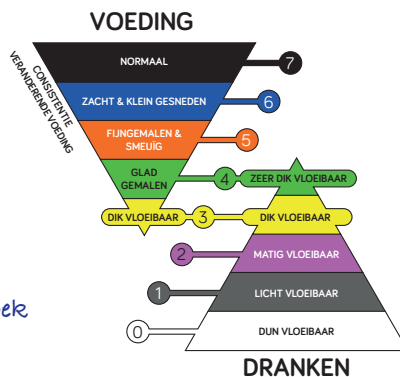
VOEDING

CONSISTENTE VERANDERENDE VOEDING

NORMAAL 7

ZACHT & KLEIN GESNEDEN 6

FIJNGEMALEN & SMEUÏG 5

GLAD GEMALEN 4 ZEER DIK VLOEIBAAR

DIK VLOEIBAAR 3 DIK VLOEIBAAR

2 MATIG VLOEIBAAR

1 LICHT VLOEIBAAR

0 DUN VLOEIBAAR

ek

DRANKEN